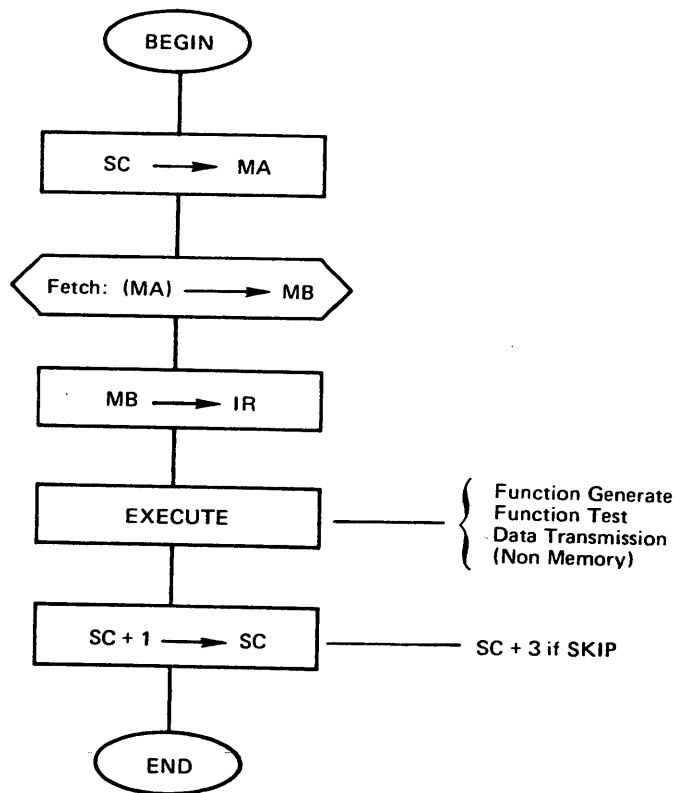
BEGIN

SC $\longrightarrow$ MA

Fetch: (MA) $\longrightarrow$ MB

MB $\longrightarrow$ IR

EXECUTE

Function Generate
Function Test
Data Transmission
(Non Memory)

SC + 1 $\longrightarrow$ SC

SC + 3 if SKIP

END